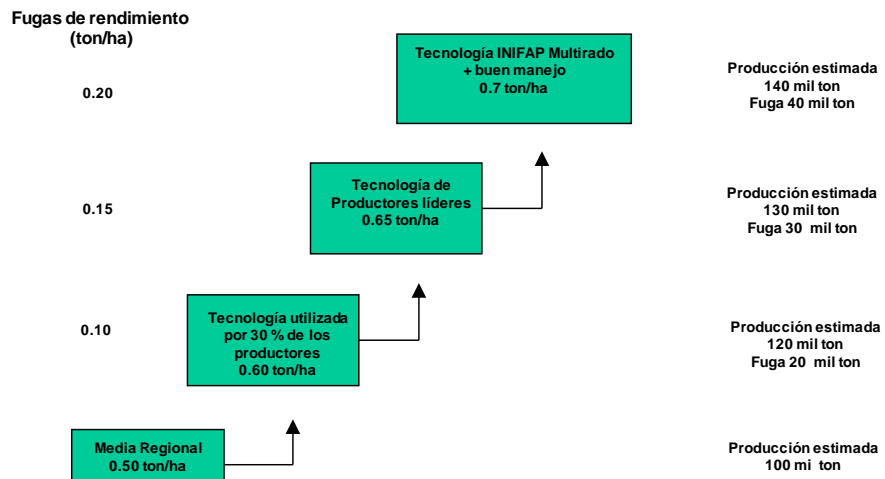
Fugas de rendimiento
(ton/ha)

0.20

Tecnología INIFAP Multirado
+ buen manejo
0.7 ton/ha

Producción estimada
140 mil ton
Fuga 40 mil ton

0.15

Tecnología de
Productores líderes
0.65 ton/ha

Producción estimada
130 mil ton
Fuga 30 mil ton

0.10

Tecnología utilizada
por 30 % de los
productores
0.60 ton/ha

Producción estimada
120 mil ton
Fuga 20 mil ton

Media Regional
0.50 ton/ha

Producción estimada
100 mi ton